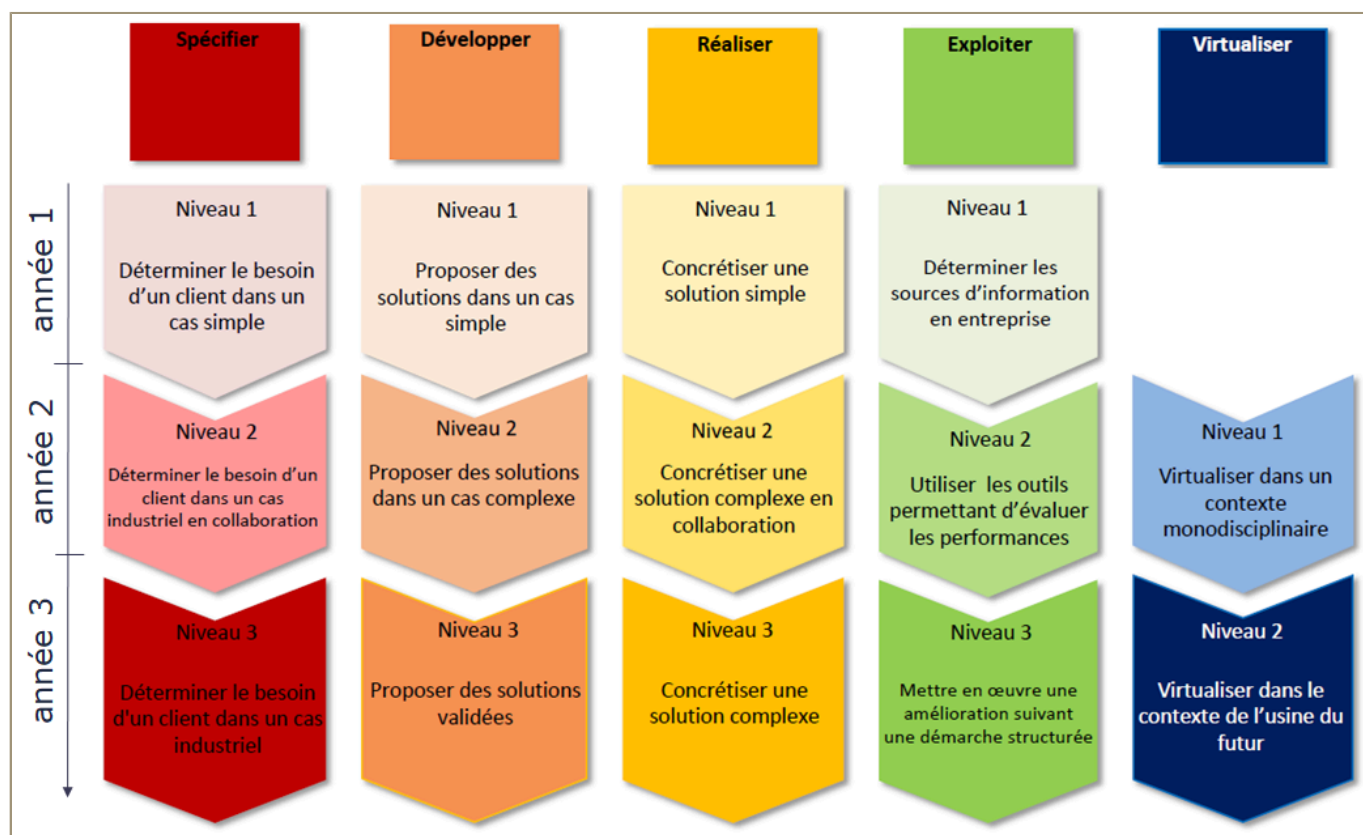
Spécifier

Développer

Réaliser

Exploiter

Virtualiser

année 1

Niveau 1

Déterminer le besoin d'un client dans un cas simple

Niveau 1

Proposer des solutions dans un cas simple

Niveau 1

Concrétiser une solution simple

Niveau 1

Déterminer les sources d'information en entreprise

année 2

Niveau 2

Déterminer le besoin d'un client dans un cas industriel en collaboration

Niveau 2

Proposer des solutions dans un cas complexe

Niveau 2

Concrétiser une solution complexe en collaboration

Niveau 2

Utiliser les outils permettant d'évaluer les performances

Niveau 1

Virtualiser dans un contexte monodisciplinaire

année 3

Niveau 3

Déterminer le besoin d'un client dans un cas industriel

Niveau 3

Proposer des solutions validées

Niveau 3

Concrétiser une solution complexe

Niveau 3

Mettre en œuvre une amélioration suivant une démarche structurée

Niveau 2

Virtualiser dans le contexte de l'usine du futur